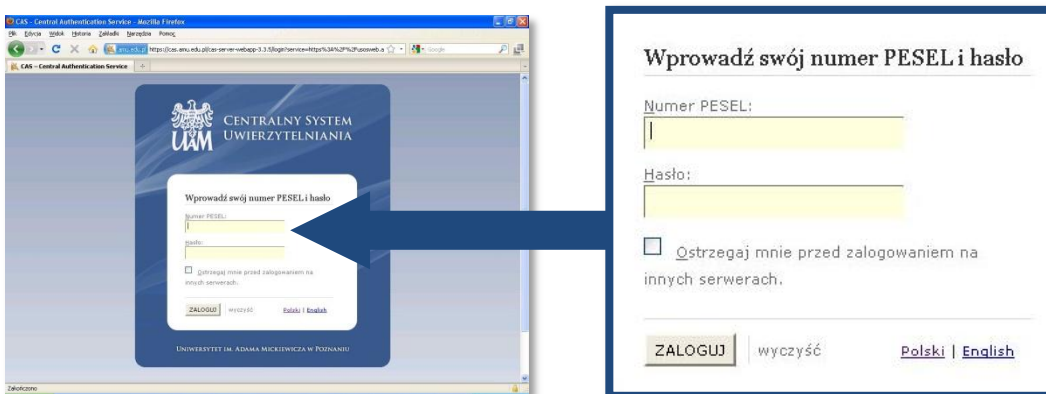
CAS - Central Authentication Service - Mozilla Firefox

Plik Edycja Widok Historia Zakładki Narzędzia Pomoc

amu.edu.pl https://cas.amu.edu.pl/cas-server-webapp-3.3.5/login?service=https%3A%2F%2Fusosweb.a

Google

CAS – Central Authentication Service

UAM

CENTRALNY SYSTEM UWIERZYTELNIANIA

Wprowadź swój numer PESEL i hasło

Numer PESEL:

Hasło:

Ostrzegaj mnie przed zalogowaniem na innych serwerach.

ZALOGUJ wyczyść Polski | English

UNIWERSYTET IM. ADAMA MICKIEWICZA W POZNANIU

Zakończono

Wprowadź swój numer PESEL i hasło

Numer PESEL:

Hasło:

Ostrzegaj mnie przed zalogowaniem na innych serwerach.

ZALOGUJ wyczyść Polski | English